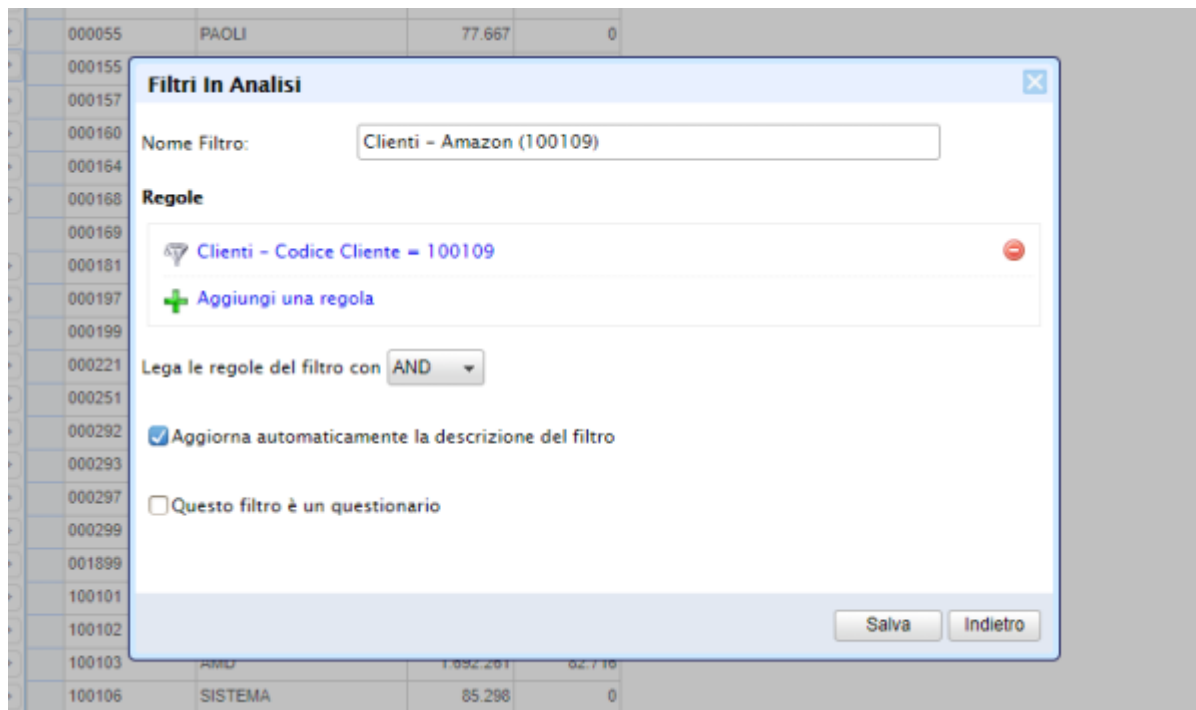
| 000055 | PAOLI | 77.667 | 0 |
|---|---|---|---|
| 000155 | | | |
| 000157 | | | |
| 000160 | | | |
| 000164 | | | |
| 000168 | | | |
| 000169 | | | |
| 000181 | | | |
| 000197 | | | |
| 000199 | | | |
| 000221 | | | |
| 000251 | | | |
| 000292 | | | |
| 000293 | | | |
| 000297 | | | |
| 000299 | | | |
| 001899 | | | |
| 100101 | | | |
| 100102 | | | |
| 100103 | AMD | 1.692.261 | 82.716 |
| 100106 | SISTEMA | 85.298 | 0 |

Filtri In Analisi

Nome Filtro: Clienti - Amazon (100109)

Regole

Clienti - Codice Cliente = 100109

Aggiungi una regola

Lega le regole del filtro con AND

Aggiorna automaticamente la descrizione del filtro

Questo filtro è un questionario

Salva Indietro